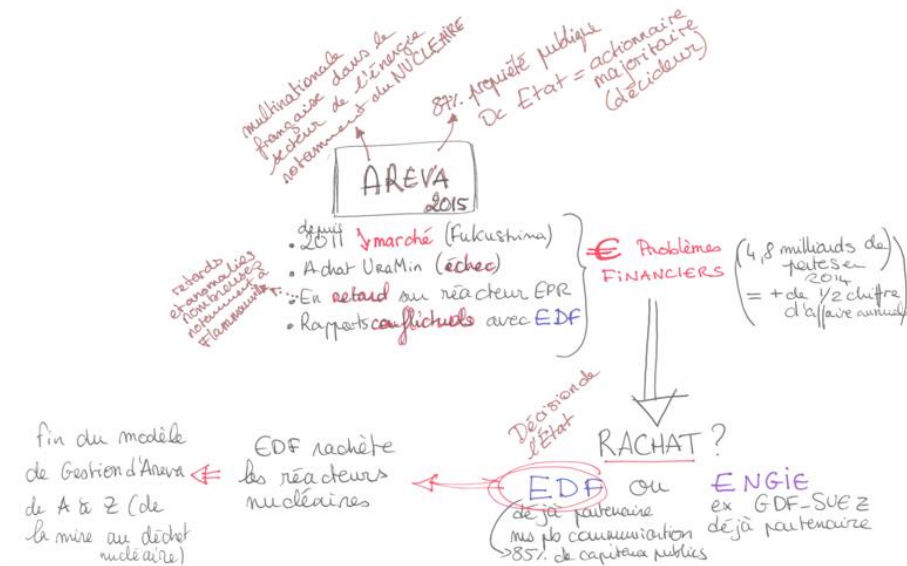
multinationale française dans le secteur de l'énergie notamment du NUCLÉAIRE

87% propriété publique
Dc Etat = actionnaire majoritaire (décideur)

AREVA
2015

depuis
• 2011 ↓marché (Fukushima)
• Achat UraMin (échec)
• En retard sur réacteur EPR
• Rapports conflictuels avec EDF

retards et anomalies nombreuses notamment à Flamanville

€ Problèmes FINANCIERS

(4,8 milliards de pertes en 2014
= + de 1/2 chiffre d'affaire annuel)

Décision de l'État

RACHAT ?

EDF ou ENGIE
ex GDF-SUEZ
déjà partenaire

déjà partenaire
mis pb communication
>85% de capitaux publics

EDF rachète les réacteurs nucléaires

fin du modèle de Gestion d'Areva de A à Z (de la mine au déchet nucléaire)